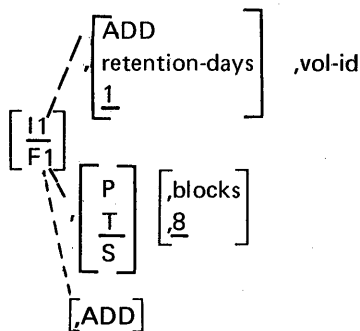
$\left[\begin{array}{l}\text{I1} \\ \hline \text{F1}\end{array}\right]$ ,$\left[\begin{array}{l}\text{ADD} \\ \text{retention-days} \\ \underline{1}\end{array}\right]$ ,vol-id

,$\left[\begin{array}{c}\text{P} \\ \underline{\text{T}} \\ \text{S}\end{array}\right]$ $\left[\begin{array}{l}\text{,blocks} \\ \underline{\text{,8}}\end{array}\right]$

[,ADD]